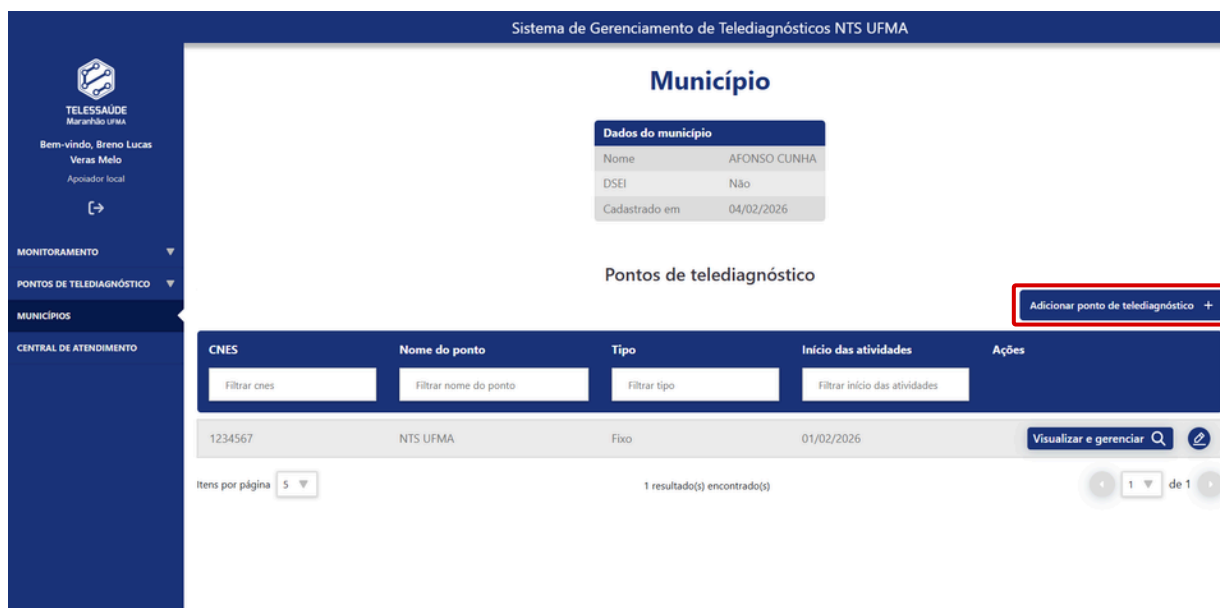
Sistema de Gerenciamento de Telediagnósticos NTS UFMA

TELESSAÚDE
Maranhão UFMA

Bem-vindo, Breno Lucas Veras Melo
Apoiador local

MONITORAMENTO
PONTOS DE TELEDIAGNÓSTICO
MUNICÍPIOS
CENTRAL DE ATENDIMENTO

Município

| Dados do município | |
|---|---|
| Nome | AFONSO CUNHA |
| DSEI | Não |
| Cadastrado em | 04/02/2026 |

Pontos de telediagnóstico

Adicionar ponto de telediagnóstico +

| CNES | Nome do ponto | Tipo | Início das atividades | Ações |
|---|---|---|---|---|
| Filtrar cnes | Filtrar nome do ponto | Filtrar tipo | Filtrar início das atividades | |
| 1234567 | NTS UFMA | Fixo | 01/02/2026 | Visualizar e gerenciar |

Itens por página 5

1 resultado(s) encontrado(s)

1 de 1